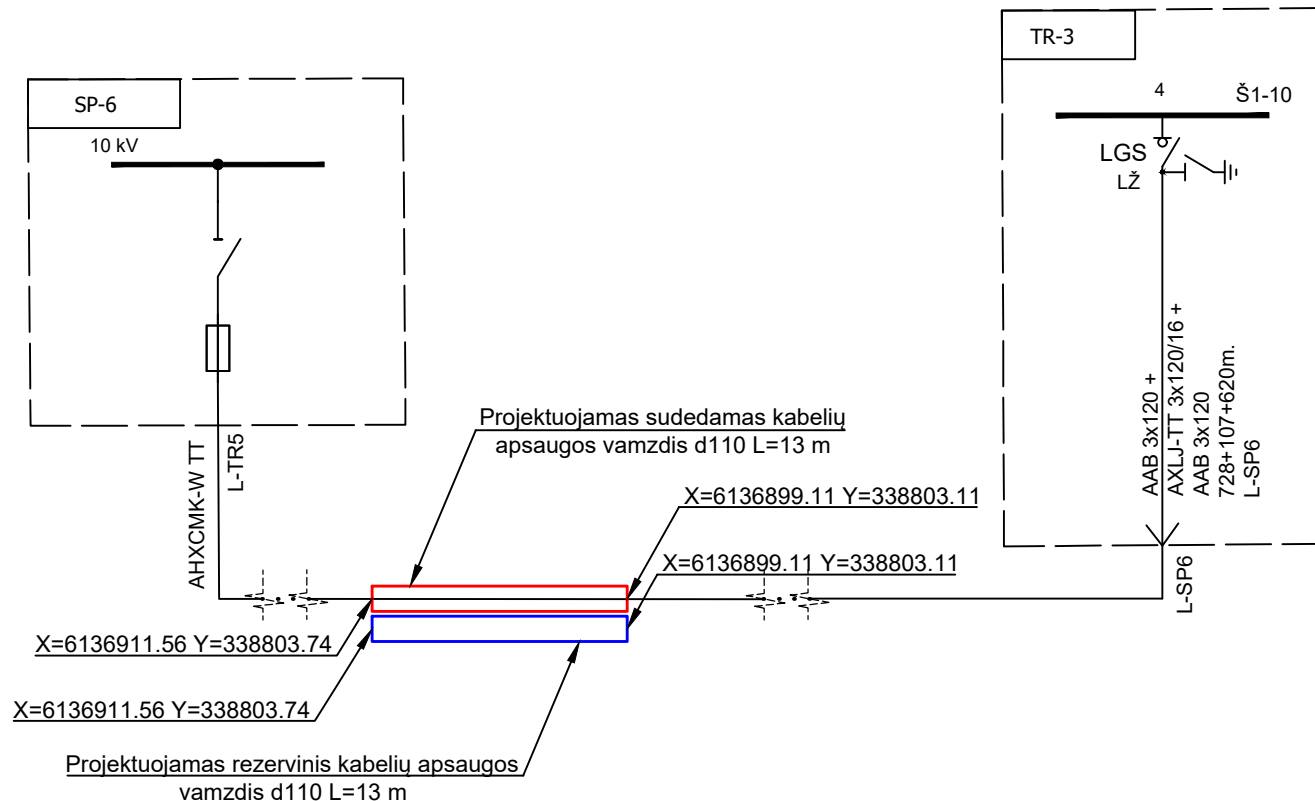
TR-3

4

Š1-10

LGS

LŽ

SP-6

10 kV

AAB 3x120 +
AXLJ-TT 3x120/16 +
AAB 3x120
728+107+620m.
L-SP6

Projektuojamas sudedamas kabelių apsaugos vamzdis d110 L=13 m

AHXCMK-W TT

L-TR5

X=6136899.11 Y=338803.11

X=6136899.11 Y=338803.11

L-SP6

X=6136911.56 Y=338803.74

X=6136911.56 Y=338803.74

Projektuojamas rezervinis kabelių apsaugos vamzdis d110 L=13 m